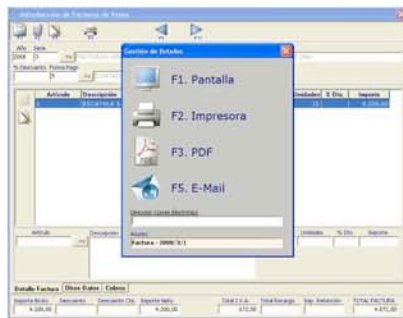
Introducción de Facturas de Ventas

Año Serie
2008 1
% Descuento Forma Pago
Articulo Descripción
1 ESCAYOLA
Unidades % Dto. Importe
1 4.200,00

Gestión de Estados
F1. Pantalla
F2. Impresora
F3. PDF
F5. E-Mail
Dirección Correo Electrónico
Asunto
Factura - 2008/1/1

Articulo Descripción Unidades % Dto. Importe

Detalle Factura Otros Datos Cobros
Importe Bruto Descuento Descuento Clte. Importe Neto Total I.V.A. Total Recargo. Imp. Retención TOTAL FACTURA
4.200,00 4.200,00 672,00 4.872,00